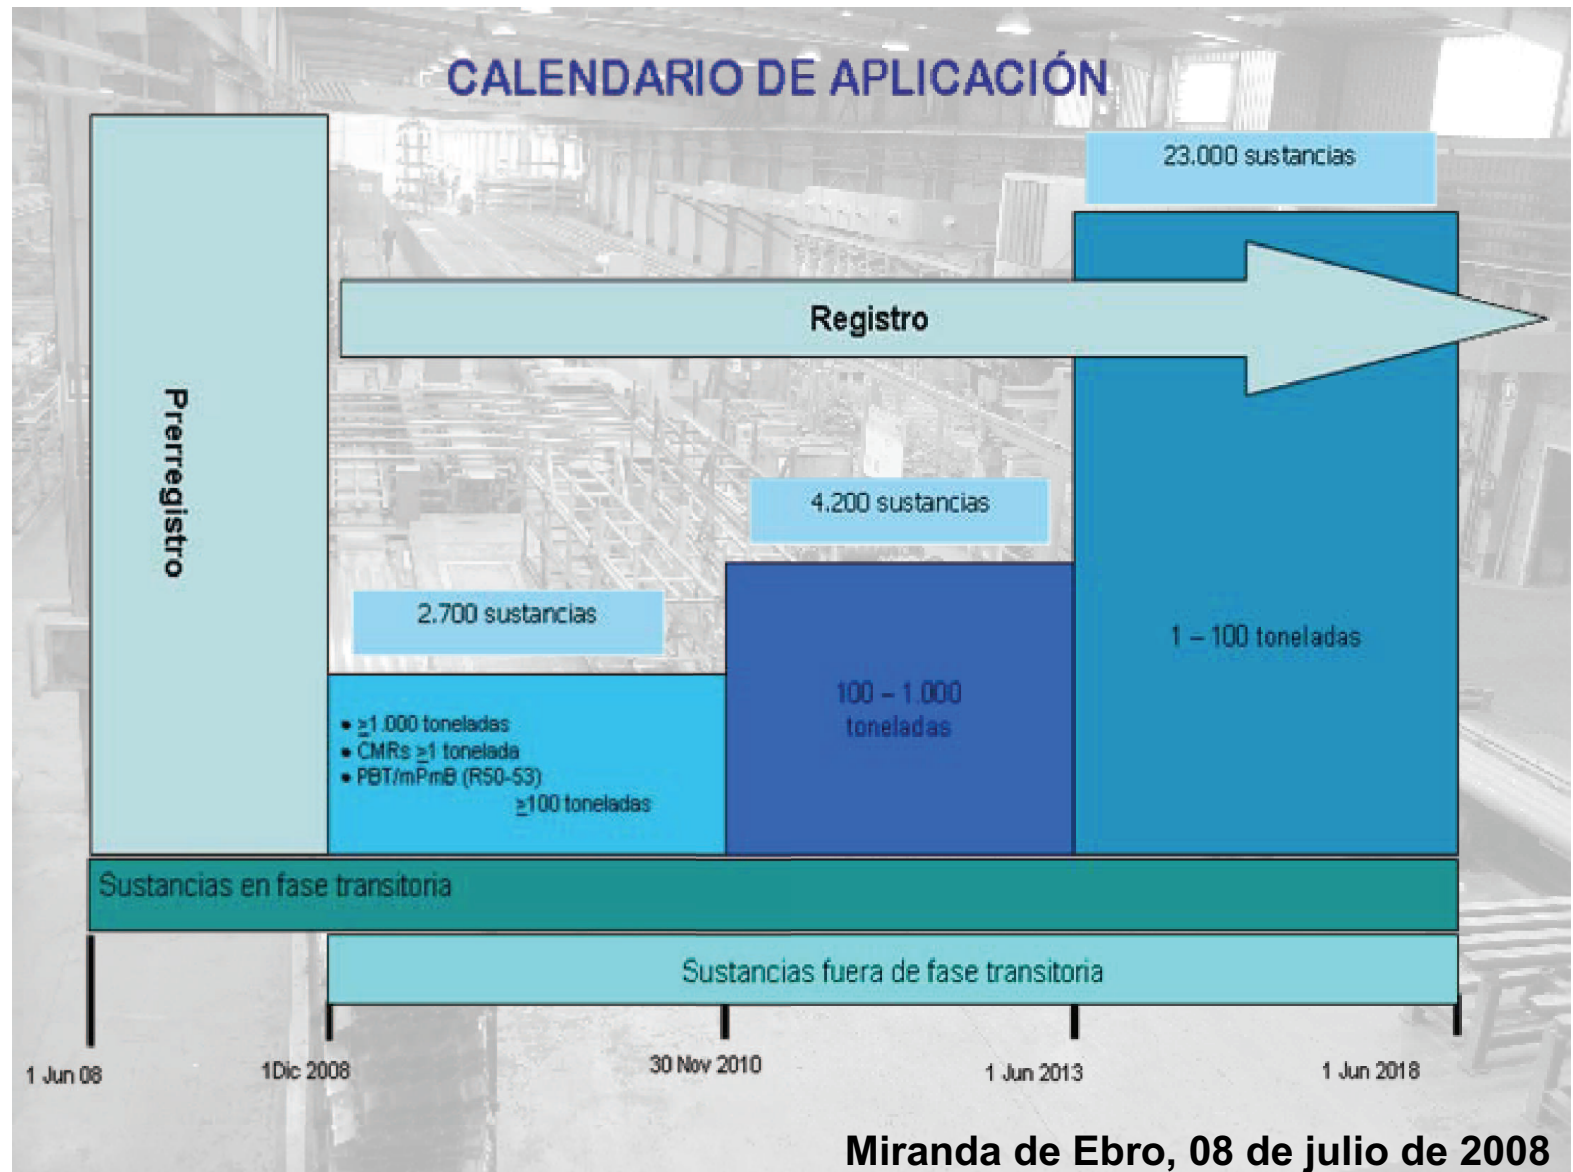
CALENDARIO DE APLICACIÓN

23.000 sustancias

Prerregistro

Registro

4.200 sustancias

2.700 sustancias

1 – 100 toneladas

100 – 1.000 toneladas

• $\geq$1.000 toneladas
• CMRs $\geq$1 tonelada
• PBT/mPmB (R50-53) $\geq$100 toneladas

Sustancias en fase transitoria

Sustancias fuera de fase transitoria

1 Jun 08
1Dic 2008
30 Nov 2010
1 Jun 2013
1 Jun 2018

Miranda de Ebro, 08 de julio de 2008